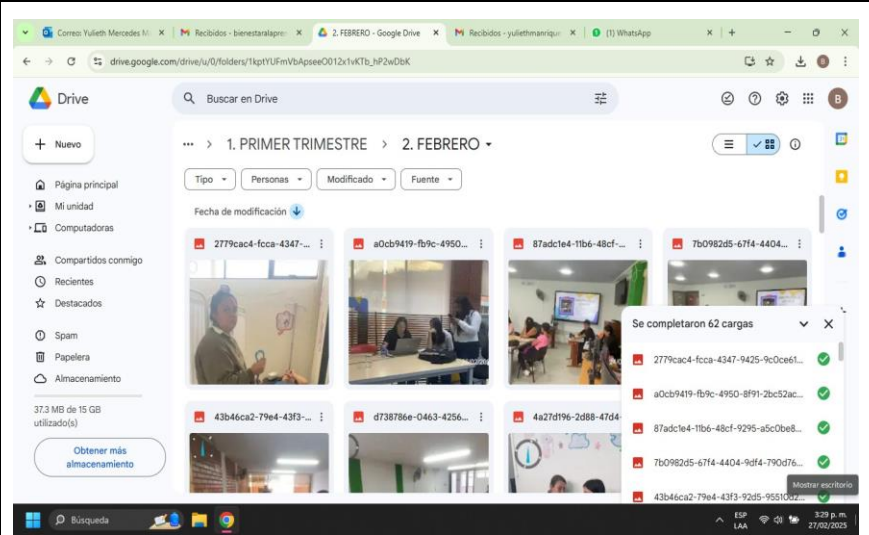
Correo: Yulieth Mercedes M ×
Recibidos - bienestaralapre ×
2. FEBRERO - Google Drive ×
Recibidos - yuliethmanriqu ×
(1) WhatsApp ×

drive.google.com/drive/u/0/folders/1kptYUFmVbApseeO012x1vKTb_hP2wDbK

Drive
Buscar en Drive

Nuevo
Página principal
Mi unidad
Computadoras
Compartidos conmigo
Recientes
Destacados
Spam
Papelera
Almacenamiento
37.3 MB de 15 GB utilizado(s)
Obtener más almacenamiento

1. PRIMER TRIMESTRE > 2. FEBRERO
Tipo
Personas
Modificado
Fuente
Fecha de modificación

2779cac4-fcca-4347-...
a0cb9419-fb9c-4950...
87adc1e4-11b6-48cf-...
7b0982d5-67f4-4404...
43b46ca2-79e4-43f3-...
d738786e-0463-4256...
4a27d196-2d88-47d4-...

Se completaron 62 cargas
2779cac4-fcca-4347-9425-9c0ce61...
a0cb9419-fb9c-4950-8f91-2bc52ac...
87adc1e4-11b6-48cf-9295-a5c0be8...
7b0982d5-67f4-4404-9df4-790d76...
43b46ca2-79e4-43f3-92d5-95510d...
Mostrar escritorio

Búsqueda
ESP LAA
3:29 p. m.
27/02/2025